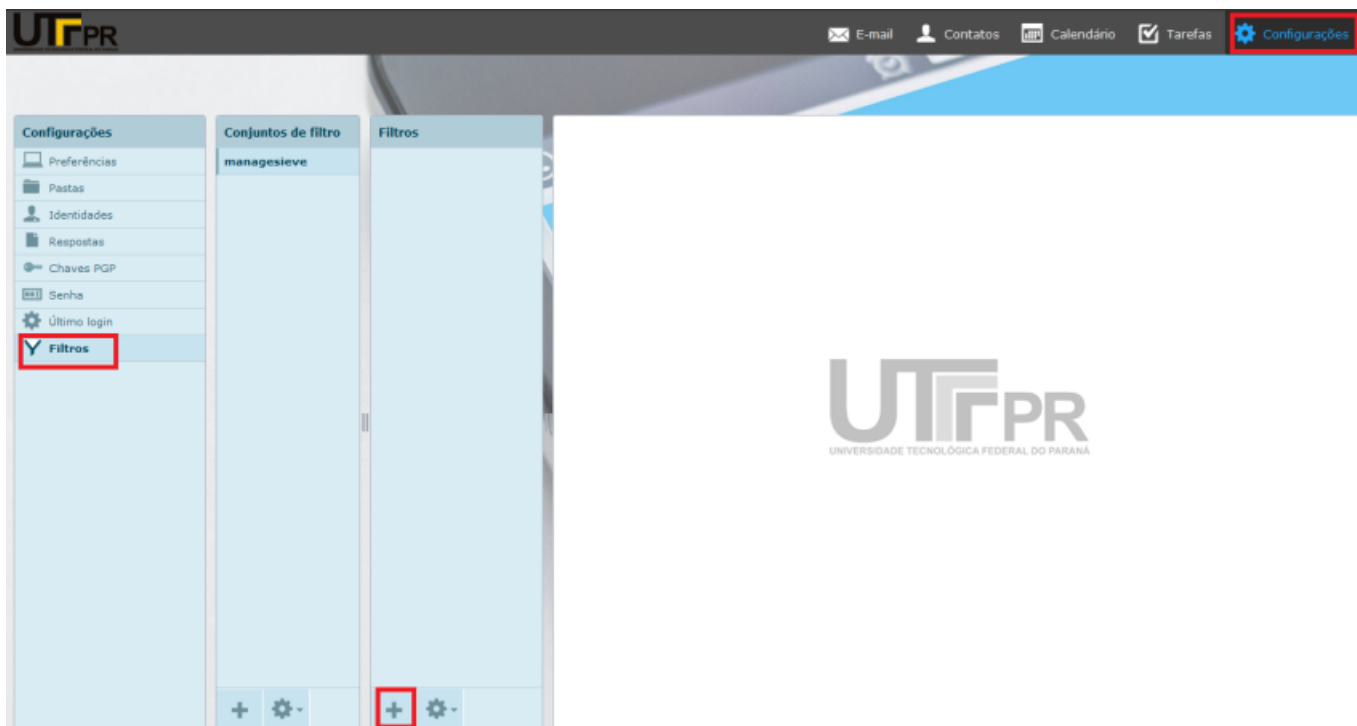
UTFPR

E-mail Contatos Calendário Tarefas Configurações

Configurações
Preferências
Pastas
Identidades
Respostas
Chaves PGP
Senha
Último login
Filtros

Conjuntos de filtro
managesieve

Filtros

UTFPR
UNIVERSIDADE TECNOLÓGICA FEDERAL DO PARANÁ